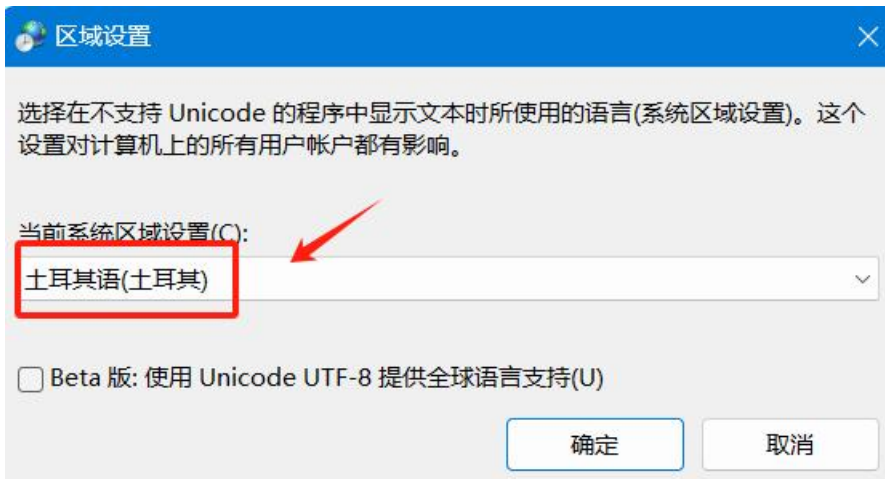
区域设置

选择在不支持 Unicode 的程序中显示文本时所使用的语言(系统区域设置)。这个设置对计算机上的所有用户帐户都有影响。

当前系统区域设置(C):

土耳其语(土耳其)

Beta 版: 使用 Unicode UTF-8 提供全球语言支持(U)

确定

取消